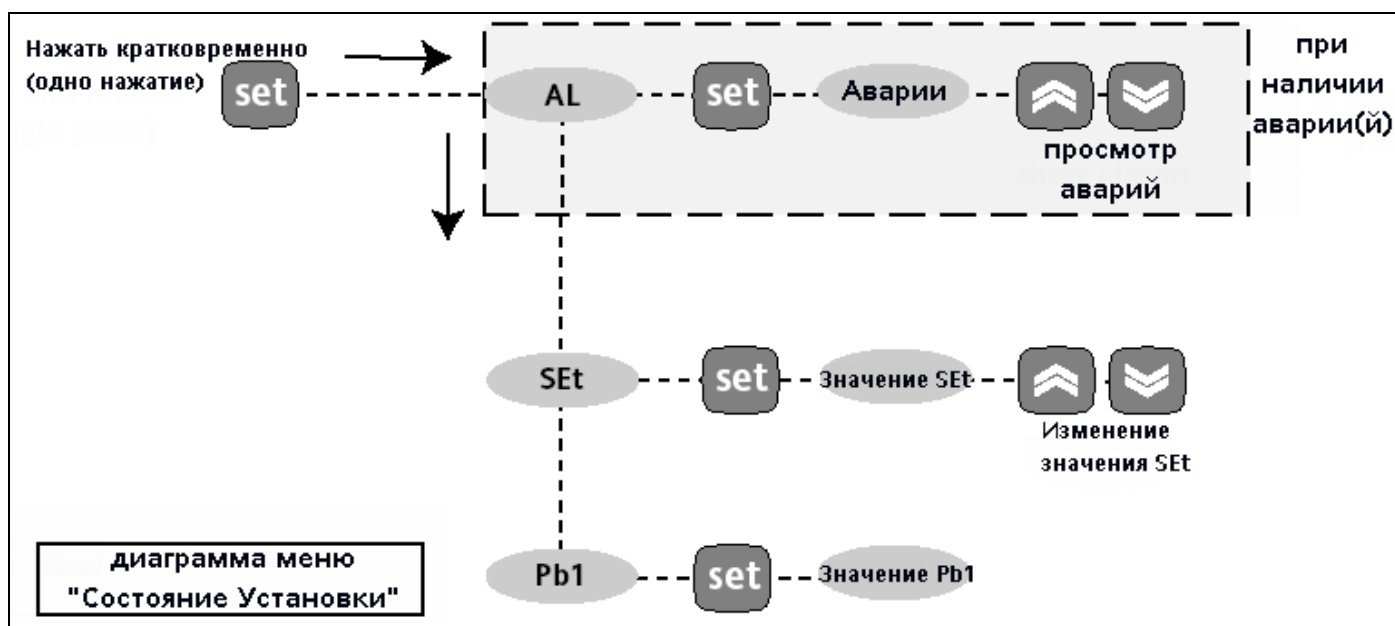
Нажать кратковременно (одно нажатие)

set

AL

set

Аварии

просмотр аварий

при наличии аварии(й)

SEt

set

Значение SEt

Изменение значения SEt

Pb1

set

Значение Pb1

диаграмма меню "Состояние Установки"